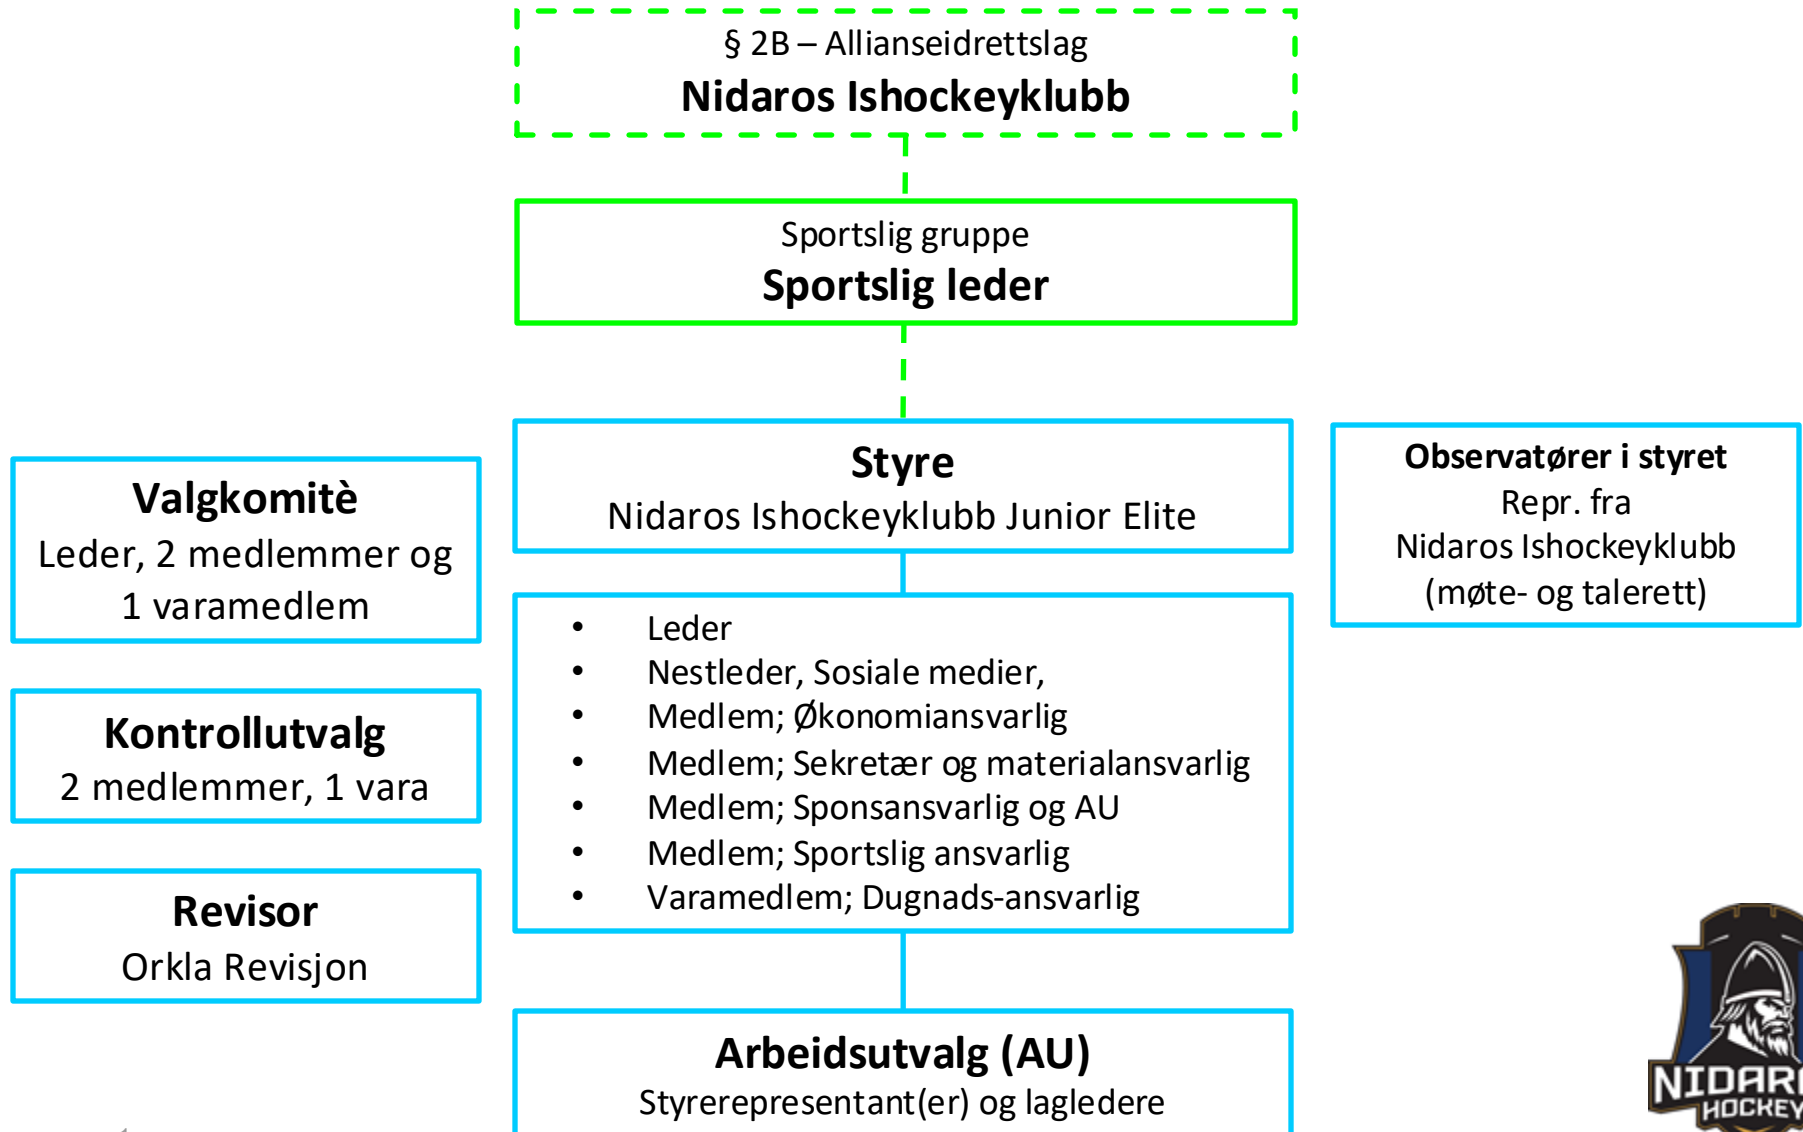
§ 2B – Allianseidrettslag
**Nidaros Ishockeyklubb**

Sportslig gruppe
**Sportslig leder**

**Valgkomitè**
Leder, 2 medlemmer og 1 varamedlem

**Kontrollutvalg**
2 medlemmer, 1 vara

**Revisor**
Orkla Revisjon

**Styre**
Nidaros Ishockeyklubb Junior Elite

- Leder
- Nestleder, Sosiale medier,
- Medlem; Økonomiansvarlig
- Medlem; Sekretær og materialansvarlig
- Medlem; Sponsansvarlig og AU
- Medlem; Sportslig ansvarlig
- Varamedlem; Dugnads-ansvarlig

**Arbeidsutvalg (AU)**
Styrerepresentant(er) og lagledere

**Observatører i styret**
Repr. fra
Nidaros Ishockeyklubb
(møte- og talerett)

NIDARO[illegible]
HOCKEY